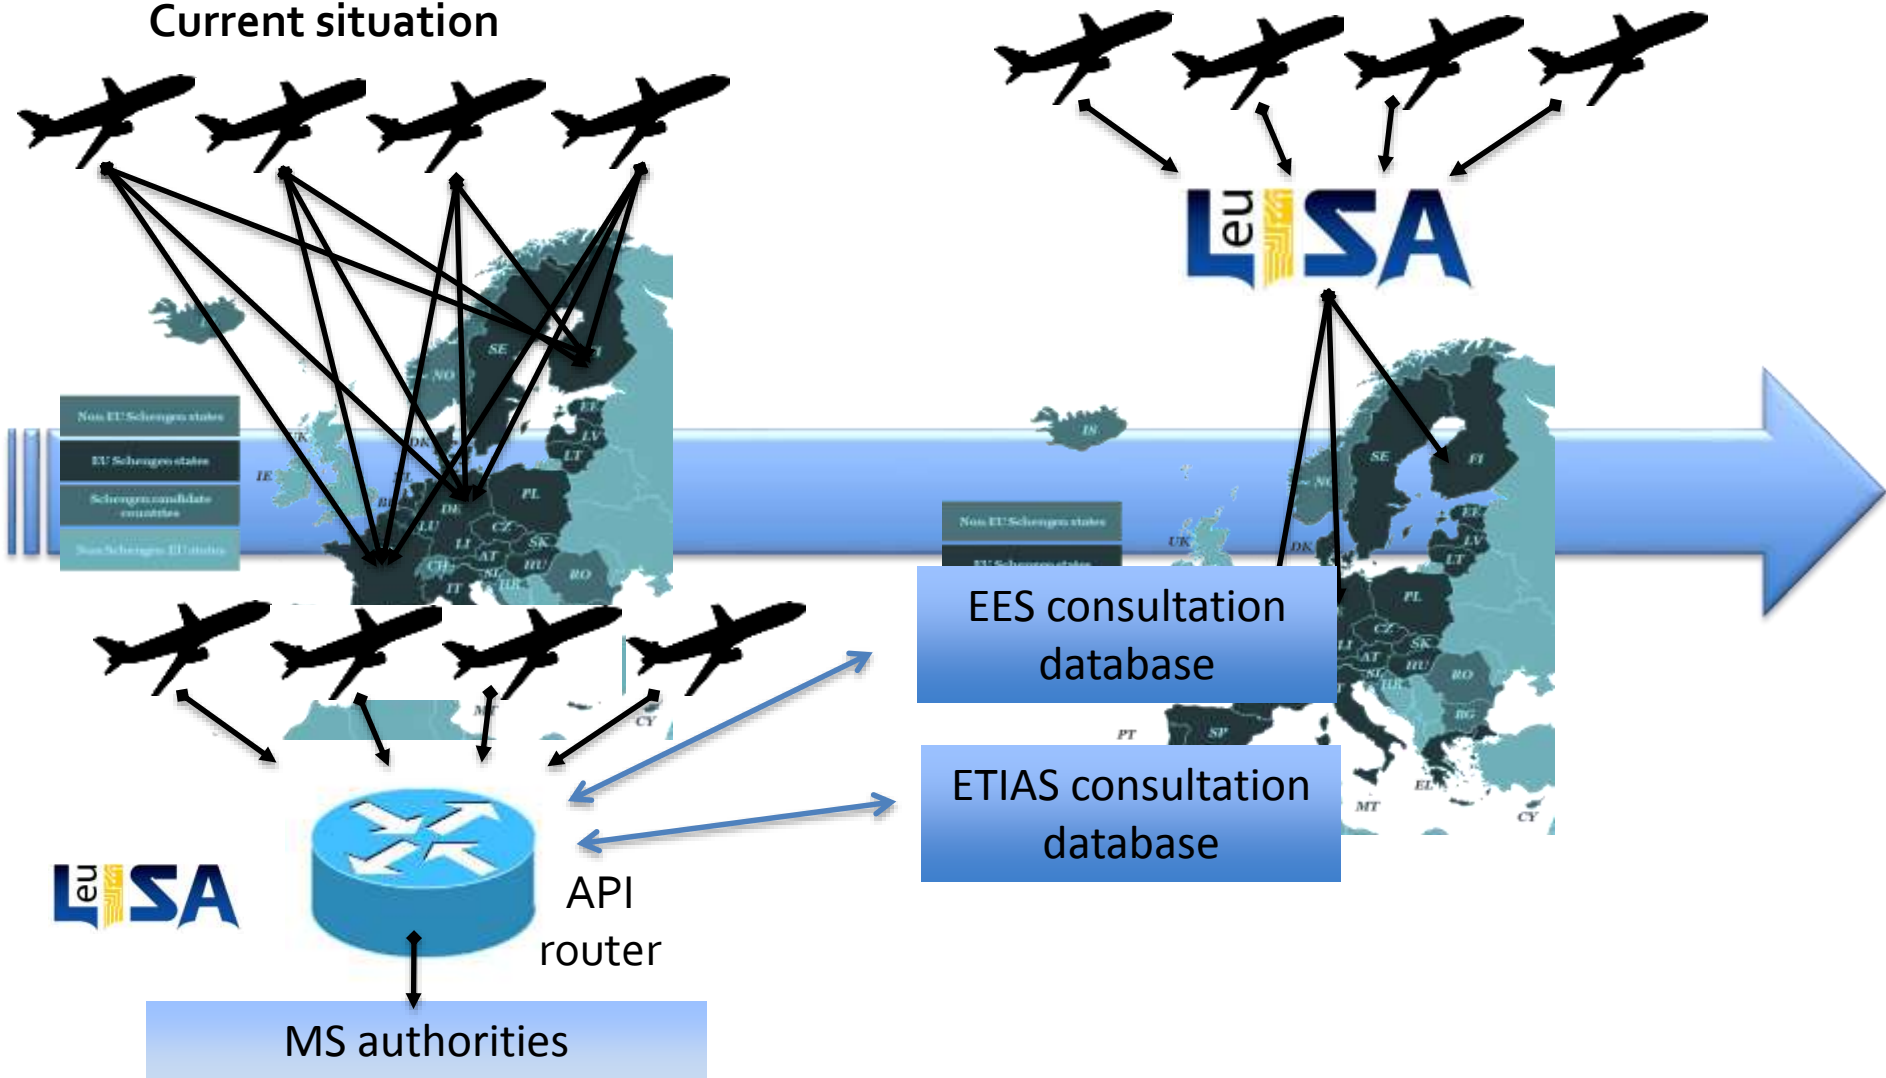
Current situation

eu LISA

Non EU Schengen states
EU Schengen states
Schengen candidate countries
Non Schengen EU states

IS SE NO FI EE LV LT UK IE DK PL NL BE DE LU CZ SK LI AT HU CH SI HR RO IT

Non EU Schengen states
EU Schengen states

EES consultation database

ETIAS consultation database

eu LISA

API router

MS authorities

PT SP MT EL CY BG